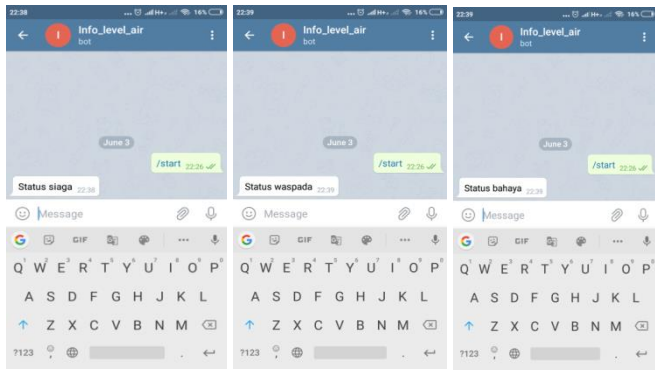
22:38 16%
Info_level_air
bot
June 3
/start 22:26
Status siaga 22:38
Message
GIF
Q W E R T Y U I O P
A S D F G H J K L
Z X C V B N M
?123 .

22:39 16%
Info_level_air
bot
June 3
/start 22:26
Status waspada 22:39
Message
GIF
Q W E R T Y U I O P
A S D F G H J K L
Z X C V B N M
?123 .

22:39 16%
Info_level_air
bot
June 3
/start 22:26
Status bahaya 22:39
Message
GIF
Q W E R T Y U I O P
A S D F G H J K L
Z X C V B N M
?123 .